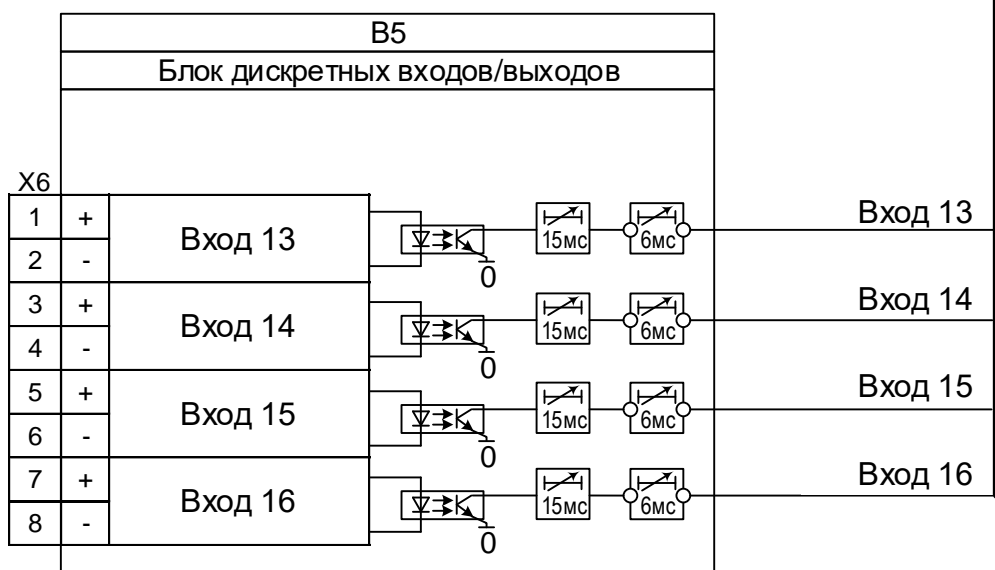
B5

Блок дискретных входов/выходов

X6

| | |
|---|---|
| 1 | + |
| 2 | - |
| 3 | + |
| 4 | - |
| 5 | + |
| 6 | - |
| 7 | + |
| 8 | - |

Вход 13
0
15мс
6мс
Вход 13

Вход 14
0
15мс
6мс
Вход 14

Вход 15
0
15мс
6мс
Вход 15

Вход 16
0
15мс
6мс
Вход 16